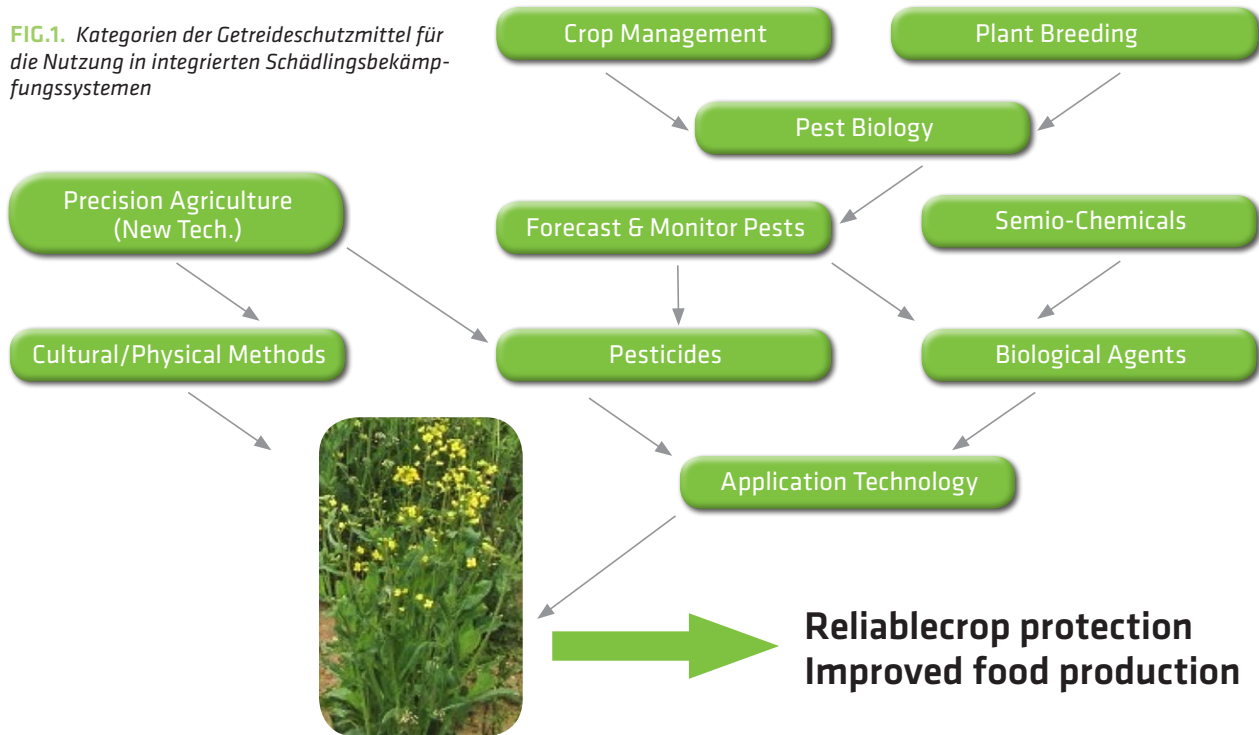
FIG.1. Kategorien der Getreideschutzmittel für die Nutzung in integrierten Schädlingsbekämpfungssystemen

Crop Management

Plant Breeding

Pest Biology

Precision Agriculture (New Tech.)

Forecast & Monitor Pests

Semio-Chemicals

Cultural/Physical Methods

Pesticides

Biological Agents

Application Technology

Reliablecrop protection
Improved food production